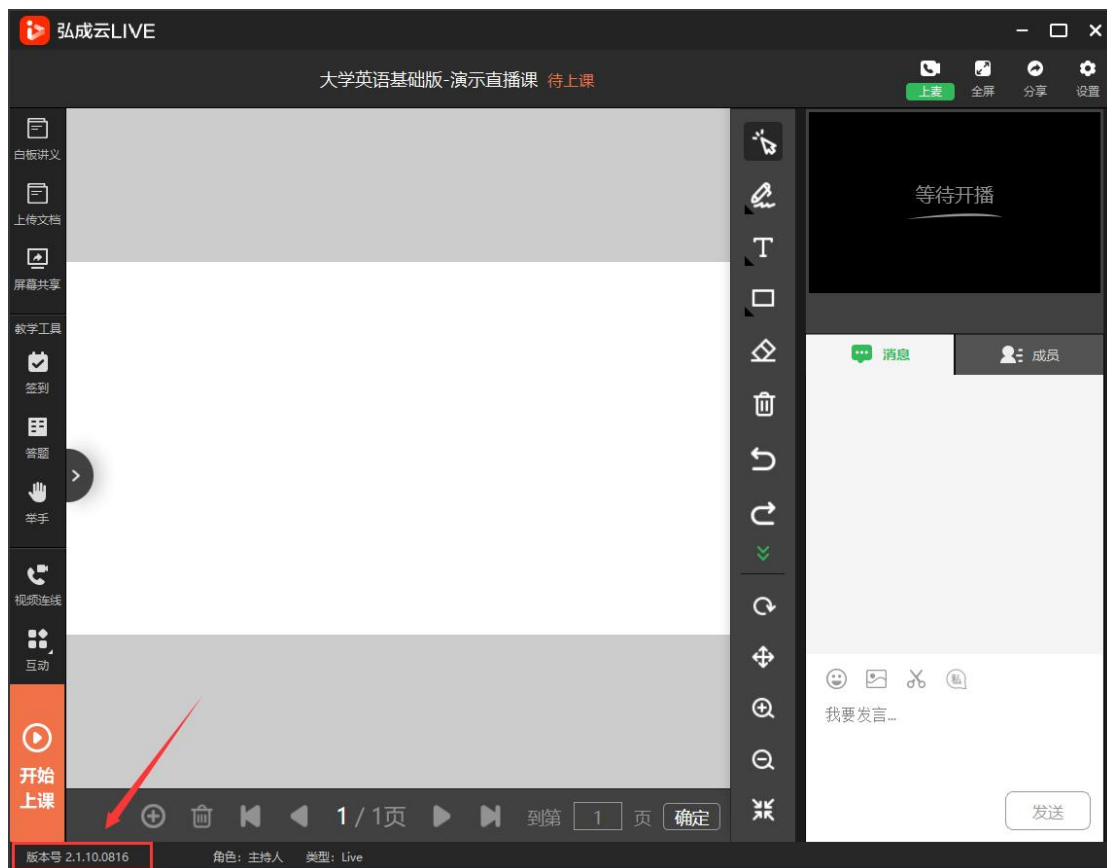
弘成云LIVE

大学英语基础版-演示直播课 待上课

上麦 全屏 分享 设置

白板讲义
上传文档
屏幕共享
教学工具
签到
答题
举手
视频连线
互动
开始上课

等待开播

消息
成员

我要发言...

发送

1 / 1页 到第 1 页 确定

版本号 2.1.10.0816 角色：主持人 类型：Live